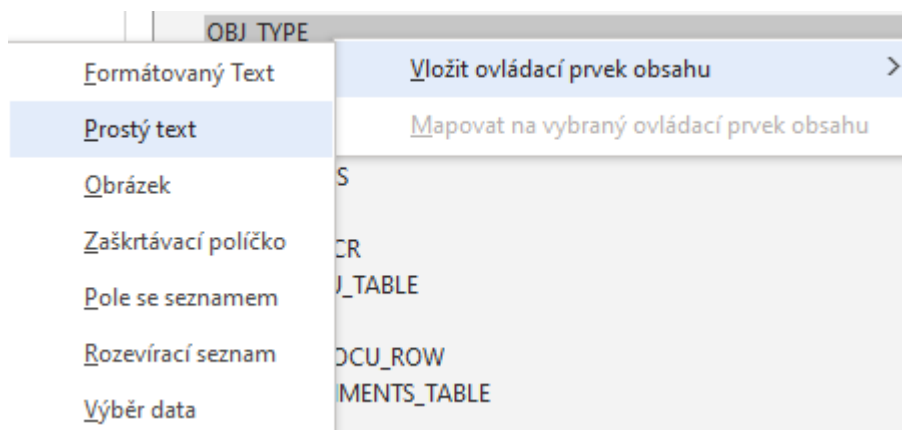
OBJ_TYPE

Formátovaný Text
Prostý text
Obrázek
Zaškrtávací políčko
Pole se seznamem
Rozevírací seznam
Výběr data

Vložit ovládací prvek obsahu >
Mapovat na vybraný ovládací prvek obsahu

S
CR
J_TABLE
DCU_ROW
MENTS_TABLE